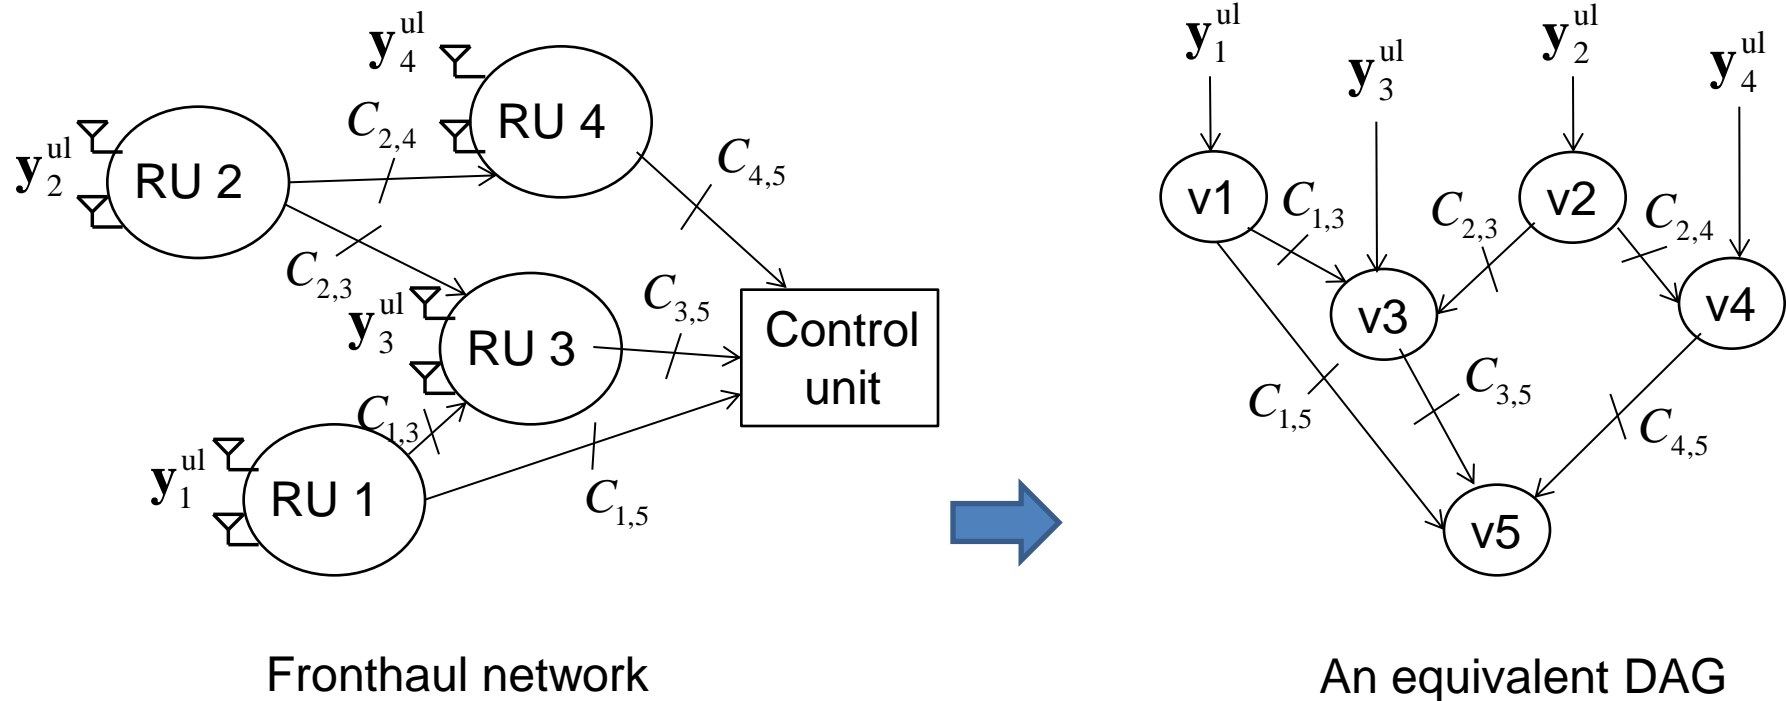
$\mathbf{y}_4^{\text{ul}}$

RU 4

$C_{2,4}$

$\mathbf{y}_2^{\text{ul}}$

RU 2

$C_{4,5}$

$C_{2,3}$

$\mathbf{y}_3^{\text{ul}}$

RU 3

$C_{3,5}$

Control unit

$C_{1,3}$

$\mathbf{y}_1^{\text{ul}}$

RU 1

$C_{1,5}$

Fronthaul network

$\mathbf{y}_1^{\text{ul}}$ $\mathbf{y}_3^{\text{ul}}$ $\mathbf{y}_2^{\text{ul}}$ $\mathbf{y}_4^{\text{ul}}$

v1 $C_{1,3}$ $C_{2,3}$ v2 $C_{2,4}$

v3 v4

$C_{3,5}$

$C_{1,5}$ $C_{4,5}$

v5

An equivalent DAG